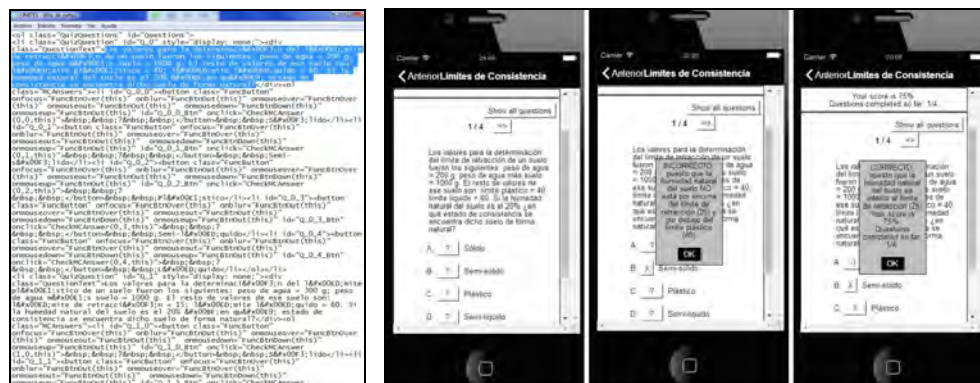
Archivo Edición Formato Ver Ayuda

<ol class="QuizQuestions" id="Questions">
<li class="QuizQuestion" id="Q_0" style="display: none;"><div class="QuestionText">Los valores para la determinaci&#x00F3;n del l&#x00ED;mite de retracci&#x00F3;n de un suelo fueron los siguientes: peso de agua = 200 g; peso de agua m&#x00E1;s suelo = 1000 g. El resto de valores de ese suelo son: l&#x00ED;mite pl&#x00E1;stico = 40; l&#x00ED;mite l&#x00ED;quido = 60. Si la humedad natural del suelo es el 20% &#x00BF;en qu&#x00E9; estado de consistencia se encuentra dicho suelo de forma natural?</div><ol class="QCAnswers"><li id="Q_0_0"><button class="FuncButton" onfocus="FuncBtnOver(this)" onblur="FuncBtnOut(this)" onmouseover="FuncBtnOver(this)" onmouseout="FuncBtnOut(this)" onmousedown="FuncBtnDown(this)" onmouseup="FuncBtnOut(this)" id="Q_0_0_Btn" onclick="CheckMCAnswer(0,0,this)">&nbsp;&nbsp;?&nbsp;&nbsp;</button>&nbsp;&nbsp;S&#x00F3;lido</li><li id="Q_0_1"><button class="FuncButton" onfocus="FuncBtnOver(this)" onblur="FuncBtnOut(this)" onmouseover="FuncBtnOver(this)" onmouseout="FuncBtnOut(this)" onmousedown="FuncBtnDown(this)" onmouseup="FuncBtnOut(this)" id="Q_0_1_Btn" onclick="CheckMCAnswer(0,1,this)">&nbsp;&nbsp;?&nbsp;&nbsp;</button>&nbsp;&nbsp;Semi-s&#x00F3;lido</li><li id="Q_0_2"><button class="FuncButton" onfocus="FuncBtnOver(this)" onblur="FuncBtnOut(this)" onmouseover="FuncBtnOver(this)" onmouseout="FuncBtnOut(this)" onmousedown="FuncBtnDown(this)" onmouseup="FuncBtnOut(this)" id="Q_0_2_Btn" onclick="CheckMCAnswer(0,2,this)">&nbsp;&nbsp;?&nbsp;&nbsp;</button>&nbsp;&nbsp;Pl&#x00E1;stico</li><li id="Q_0_3"><button class="FuncButton" onfocus="FuncBtnOver(this)" onblur="FuncBtnOut(this)" onmouseover="FuncBtnOver(this)" onmouseout="FuncBtnOut(this)" onmousedown="FuncBtnDown(this)" onmouseup="FuncBtnOut(this)" id="Q_0_3_Btn" onclick="CheckMCAnswer(0,3,this)">&nbsp;&nbsp;?&nbsp;&nbsp;</button>&nbsp;&nbsp;Semi-l&#x00ED;quido</li><li id="Q_0_4"><button class="FuncButton" onfocus="FuncBtnOver(this)" onblur="FuncBtnOut(this)" onmouseover="FuncBtnOver(this)" onmouseout="FuncBtnOut(this)" onmousedown="FuncBtnDown(this)" onmouseup="FuncBtnOut(this)" id="Q_0_4_Btn" onclick="CheckMCAnswer(0,4,this)">&nbsp;&nbsp;?&nbsp;&nbsp;</button>&nbsp;&nbsp;L&#x00ED;quido</li></ol></li>
<li class="QuizQuestion" id="Q_1" style="display: none;"><div class="QuestionText">Los valores para la determinaci&#x00F3;n del l&#x00ED;mite de retracci&#x00F3;n de un suelo fueron los siguientes: peso de agua = 200 g; peso de agua m&#x00E1;s suelo = 1000 g. El resto de valores de ese suelo son: l&#x00ED;mite de retracci&#x00F3;n = 25; l&#x00ED;mite l&#x00ED;quido = 60. Si la humedad natural del suelo es el 20% &#x00BF;en qu&#x00E9; estado de consistencia se encuentra dicho suelo de forma natural?</div><ol class="QCAnswers"><li id="Q_1_0"><button class="FuncButton" onfocus="FuncBtnOver(this)" onblur="FuncBtnOut(this)" onmouseover="FuncBtnOver(this)" onmouseout="FuncBtnOut(this)" onmousedown="FuncBtnDown(this)" onmouseup="FuncBtnOut(this)" id="Q_1_0_Btn" onclick="CheckMCAnswer(1,0,this)">&nbsp;&nbsp;?&nbsp;&nbsp;</button>&nbsp;&nbsp;S&#x00F3;lido</li><li id="Q_1_1"><button class="FuncButton" onfocus="FuncBtnOver(this)" onblur="FuncBtnOut(this)" onmouseover="FuncBtnOver(this)" onmouseout="FuncBtnOut(this)" onmousedown="FuncBtnDown(this)" onmouseup="FuncBtnOut(this)" id="Q_1_1_Btn" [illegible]

Carrier
Anterior Límites de Consistencia
Show all questions
1 / 4 =>
Los valores para la determinación del límite de retracción de un suelo fueron los siguientes: peso de agua = 200 g; peso de agua más suelo = 1000 g. El resto de valores de ese suelo son: límite plástico = 40; límite líquido = 60. Si la humedad natural del suelo es el 20% ¿en qué estado de consistencia se encuentra dicho suelo de forma natural?
A ? Sólido
B ? Semi-sólido
C ? Plástico
D ? Semi-líquido

Carrier
Anterior Límites de Consistencia
Show all questions
1 / 4 =>
Los valores para la determinación del límite de retracción de un suelo fueron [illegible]
INCORRECTO, puesto que la humedad natural del suelo NO está por encima del límite de retracción (25) y por debajo del límite plástico (40)
OK
A ? Sólido
B ? Semi-sólido
C ? Plástico
D ? Semi-líquido

Carrier
Anterior Límites de Consistencia
Your score is 75%
Questions completed so far: 1/4
Show all questions
1 / 4 =>
CORRECTO, puesto que la humedad natural del suelo es está por encima del límite de retracción (25) y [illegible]
Your score is 75%
Questions completed so far: 1/4
OK
B ? Semi-sólido
C ? Plástico